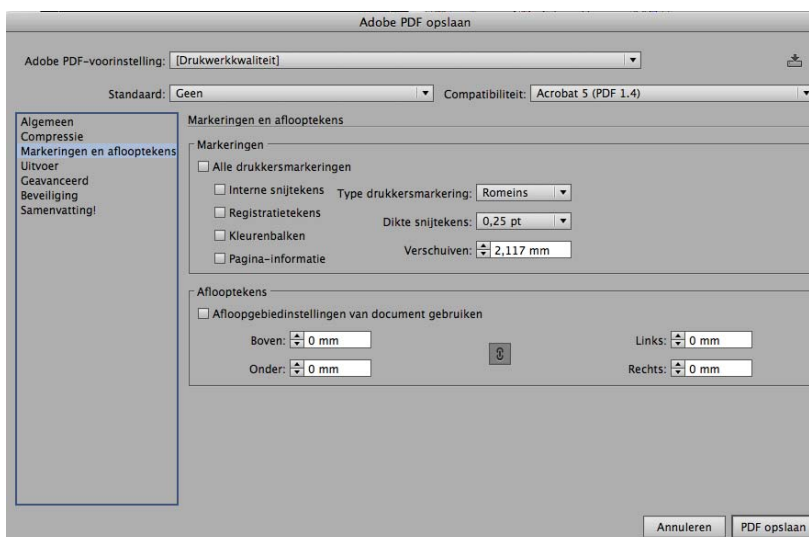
Adobe PDF opslaan

Adobe PDF-voorinstelling: [Drukwerkkwaliteit]

Standaard: Geen

Compatibiliteit: Acrobat 5 (PDF 1.4)

Algemeen
Compressie
Markeringen en aflooptekens
Uitvoer
Geavanceerd
Beveiliging
Samenvatting!

Markeringen en aflooptekens

Markeringen

Alle drukkersmarkeringen

Interne snijtekens

Registratietekens

Kleurenbalken

Pagina-informatie

Type drukkersmarkering: Romeins

Dikte snijtekens: 0,25 pt

Verschuiven: 2,117 mm

Aflooptekens

Afloopgebiedinstellingen van document gebruiken

Boven: 0 mm

Onder: 0 mm

Links: 0 mm

Rechts: 0 mm

Annuleren

PDF opslaan